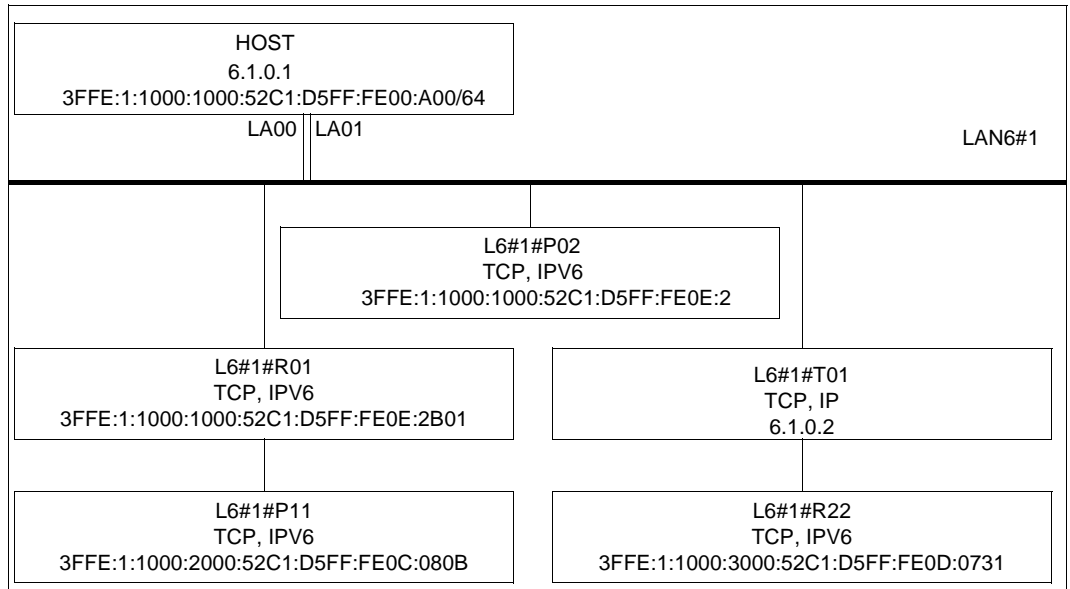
HOST
6.1.0.1
3FFE:1:1000:1000:52C1:D5FF:FE00:A00/64

LA00 LA01

LAN6#1

L6#1#P02
TCP, IPV6
3FFE:1:1000:1000:52C1:D5FF:FE0E:2

L6#1#R01
TCP, IPV6
3FFE:1:1000:1000:52C1:D5FF:FE0E:2B01

L6#1#T01
TCP, IP
6.1.0.2

L6#1#P11
TCP, IPV6
3FFE:1:1000:2000:52C1:D5FF:FE0C:080B

L6#1#R22
TCP, IPV6
3FFE:1:1000:3000:52C1:D5FF:FE0D:0731